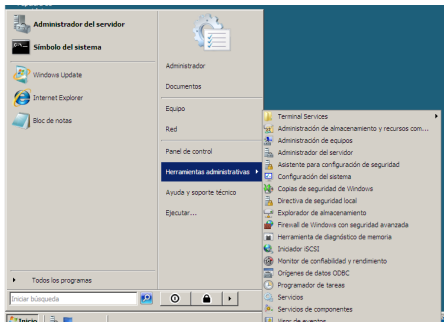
Administrador del servidor
Símbolo del sistema
Windows Update
Internet Explorer
Bloc de notas
Todos los programas
Iniciar búsqueda

Administrador
Documentos
Equipo
Red
Panel de control
Herramientas administrativas
Ayuda y soporte técnico
Ejecutar...

Terminal Services
Administración de almacenamiento y recursos com...
Administración de equipos
Administrador del servidor
Asistente para configuración de seguridad
Configuración del sistema
Copias de seguridad de Windows
Directiva de seguridad local
Explorador de almacenamiento
Firewall de Windows con seguridad avanzada
Herramienta de diagnóstico de memoria
Iniciador iSCSI
Monitor de confiabilidad y rendimiento
Orígenes de datos ODBC
Programador de tareas
Servicios
Servicios de componentes
Visor de eventos

Inicio